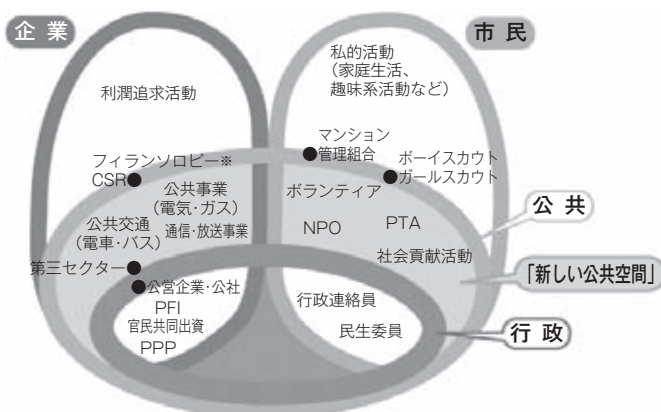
企業

市民

利潤追求活動

私的活動
（家庭生活、
趣味系活動など）

フィランソロピー※
CSR

マンション
管理組合

ボーイスカウト
ガールスカウト

公共事業
（電気・ガス）

ボランティア

公共

公共交通
（電車・バス）

通信・放送事業

NPO

PTA

社会貢献活動

第三セクター

「新しい公共空間」

公営企業・公社
PFI
官民共同出資
PPP

行政連絡員

民生委員

行政